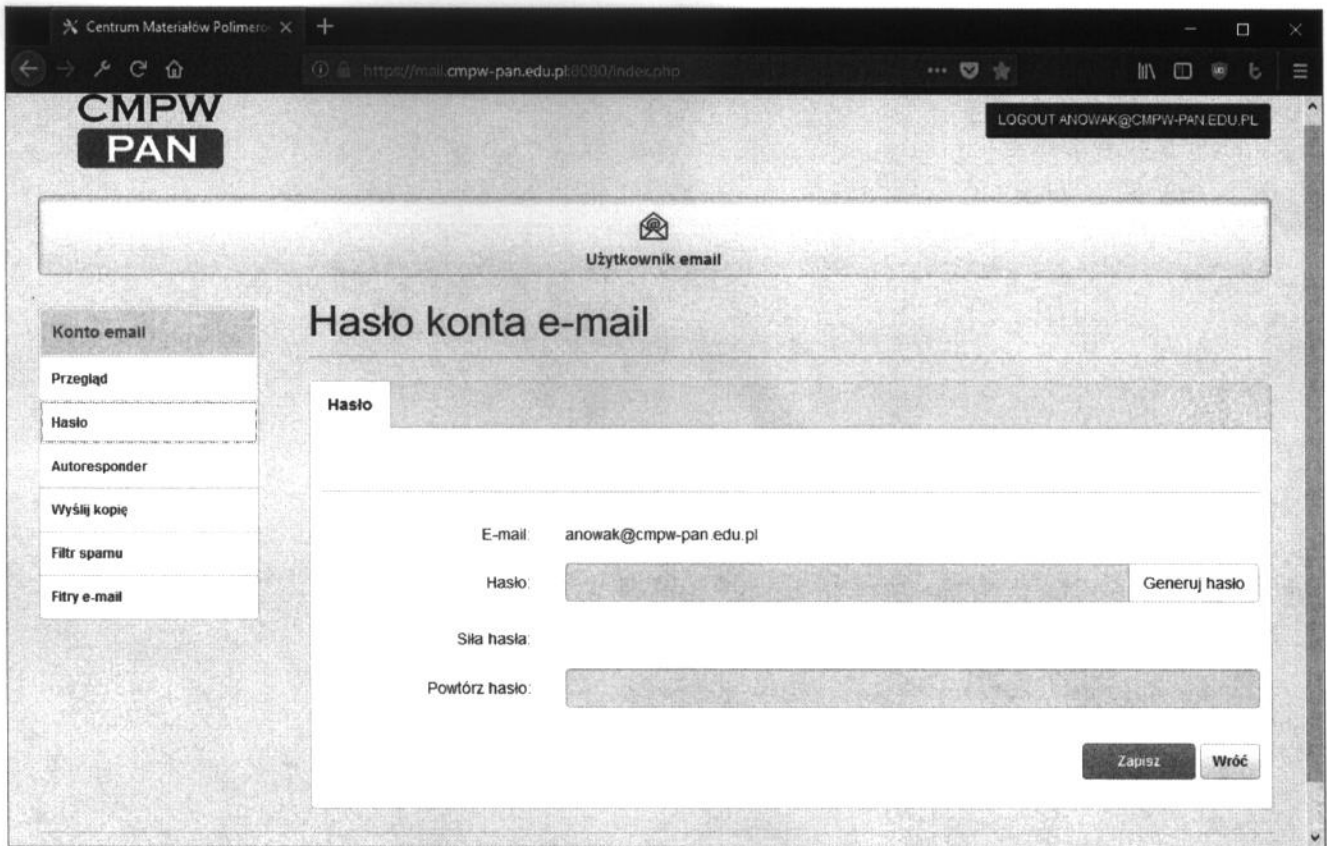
Centrum Materiałów Polimero ×

https://mail.cmpw-pan.edu.pl:8080/index.php

CMPW
PAN

LOGOUT ANOWAK@CMPW-PAN.EDU.PL

Użytkownik email

Konto email
Przegląd
Hasło
Autoresponder
Wyślij kopię
Filtr spamu
Fitry e-mail

Hasło konta e-mail

Hasło

E-mail: anowak@cmpw-pan.edu.pl
Hasło:
Generuj hasło
Siła hasła:
Powtórz hasło:

Zapisz
Wróć